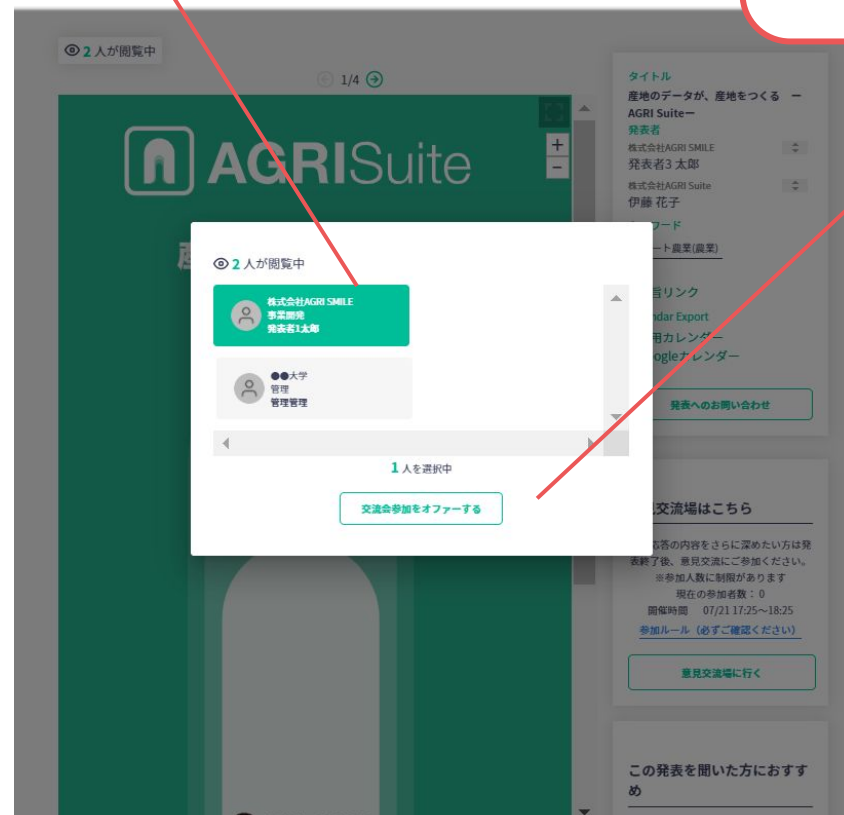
2 人が閲覧中

1/4

AGRISuite

+
−

タイトル
産地のデータが、産地をつくる ーAGRI Suiteー
発表者
株式会社AGRI SMILE
発表者3 太郎
株式会社AGRI Suite
伊藤 花子
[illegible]ワード
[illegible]ート農業(農業)

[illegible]言リンク
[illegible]ndar Export
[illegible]用カレンダー
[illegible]oogleカレンダー

発表へのお問い合わせ

2 人が閲覧中

株式会社AGRI SMILE
事業開発
発表者1太郎

●●大学
管理
管理管理

1 人を選択中

交流会参加をオファーする

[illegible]見交流場はこちら

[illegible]応答の内容をさらに深めたい方は発表終了後、意見交流にご参加ください。
※参加人数に制限があります
現在の参加者数：0
開催時間 07/21 17:25〜18:25
参加ルール（必ずご確認ください）

意見交流場に行く

この発表を聞いた方におすすめ